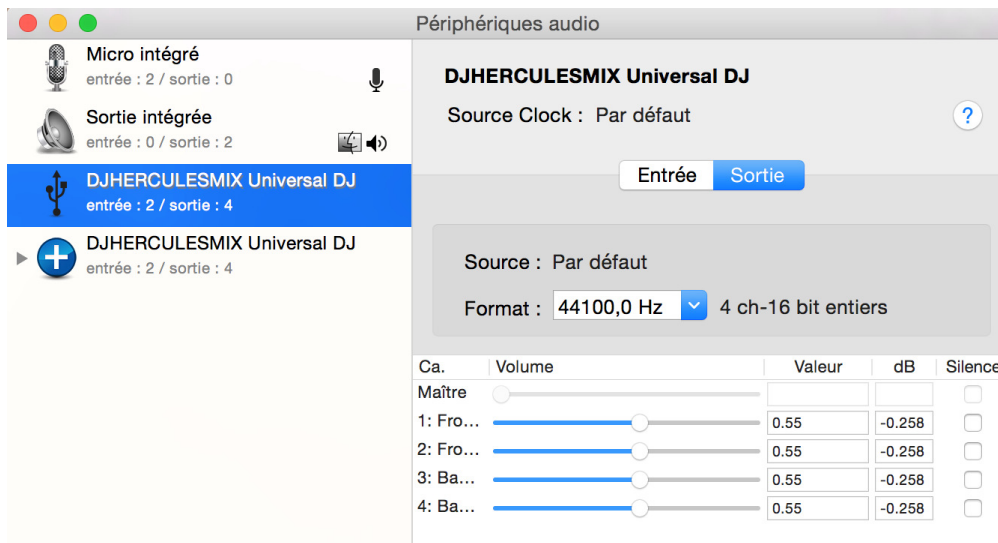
Périphériques audio

Micro intégré
entrée : 2 / sortie : 0

Sortie intégrée
entrée : 0 / sortie : 2

DJHERCULESMIX Universal DJ
entrée : 2 / sortie : 4

DJHERCULESMIX Universal DJ
entrée : 2 / sortie : 4

DJHERCULESMIX Universal DJ

Source Clock : Par défaut

?

Entrée Sortie

Source : Par défaut

Format : 44100,0 Hz 4 ch-16 bit entiers

| Ca. | Volume | Valeur | dB | Silence |
|---|---|---|---|---|
| Maître | | | | |
| 1: Fro… | | 0.55 | -0.258 | |
| 2: Fro… | | 0.55 | -0.258 | |
| 3: Ba… | | 0.55 | -0.258 | |
| 4: Ba… | | 0.55 | -0.258 | |